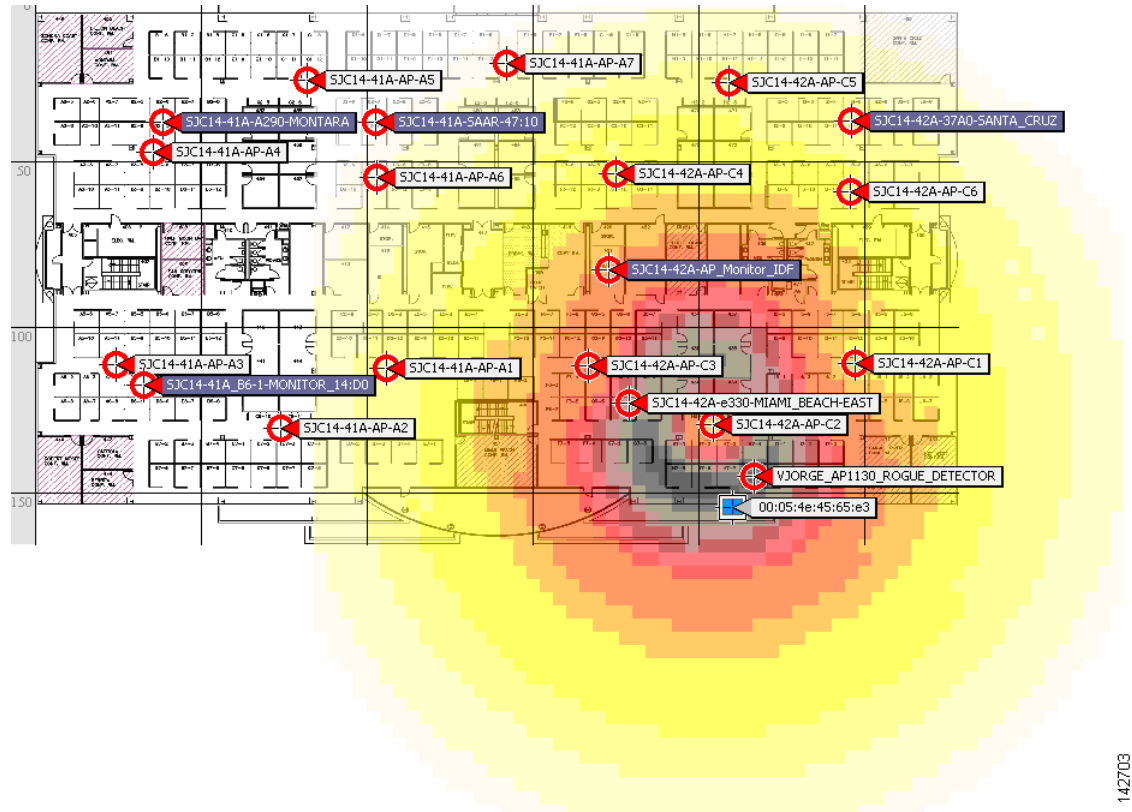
SJC14-41A-AP-A7
SJC14-41A-AP-A5
SJC14-42A-AP-C5
SJC14-41A-A290-MONTARA
SJC14-41A-SAAR-47:10
SJC14-42A-37A0-SANTA_CRUZ
SJC14-41A-AP-A4
50
SJC14-41A-AP-A6
SJC14-42A-AP-C4
SJC14-42A-AP-C6
SJC14-42A-AP_Monitor_IDF
100
SJC14-41A-AP-A3
SJC14-41A-AP-A1
SJC14-42A-AP-C3
SJC14-42A-AP-C1
SJC14-41A_B6-1-MONITOR_14:D0
SJC14-42A-e330-MIAMI_BEACH-EAST
SJC14-41A-AP-A2
SJC14-42A-AP-C2
VJORGE_AP1130_ROGUE_DETECTOR
150
00:05:4e:45:65:e3
142703